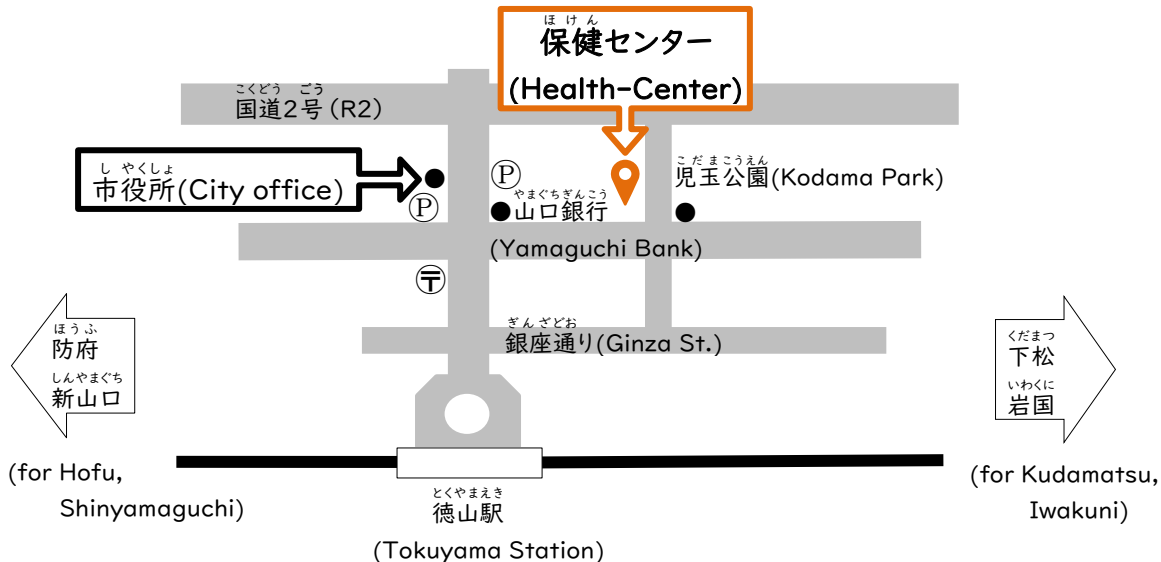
ほけん
保健センター
(Health-Center)

こくどう ごう
国道2号(R2)

しやくしょ
市役所(City office)

Ⓟ

Ⓟ

やまぐちぎんこう
●山口銀行
(Yamaguchi Bank)

こだまこうえん
児玉公園(Kodama Park)

〒

ぎんざどお
銀座通り(Ginza St.)

ほうふ
防府
しんやまぐち
新山口

(for Hofu, Shinyamaguchi)

くだまつ
下松
いわくに
岩国

(for Kudamatsu, Iwakuni)

とくやまえき
徳山駅
(Tokuyama Station)